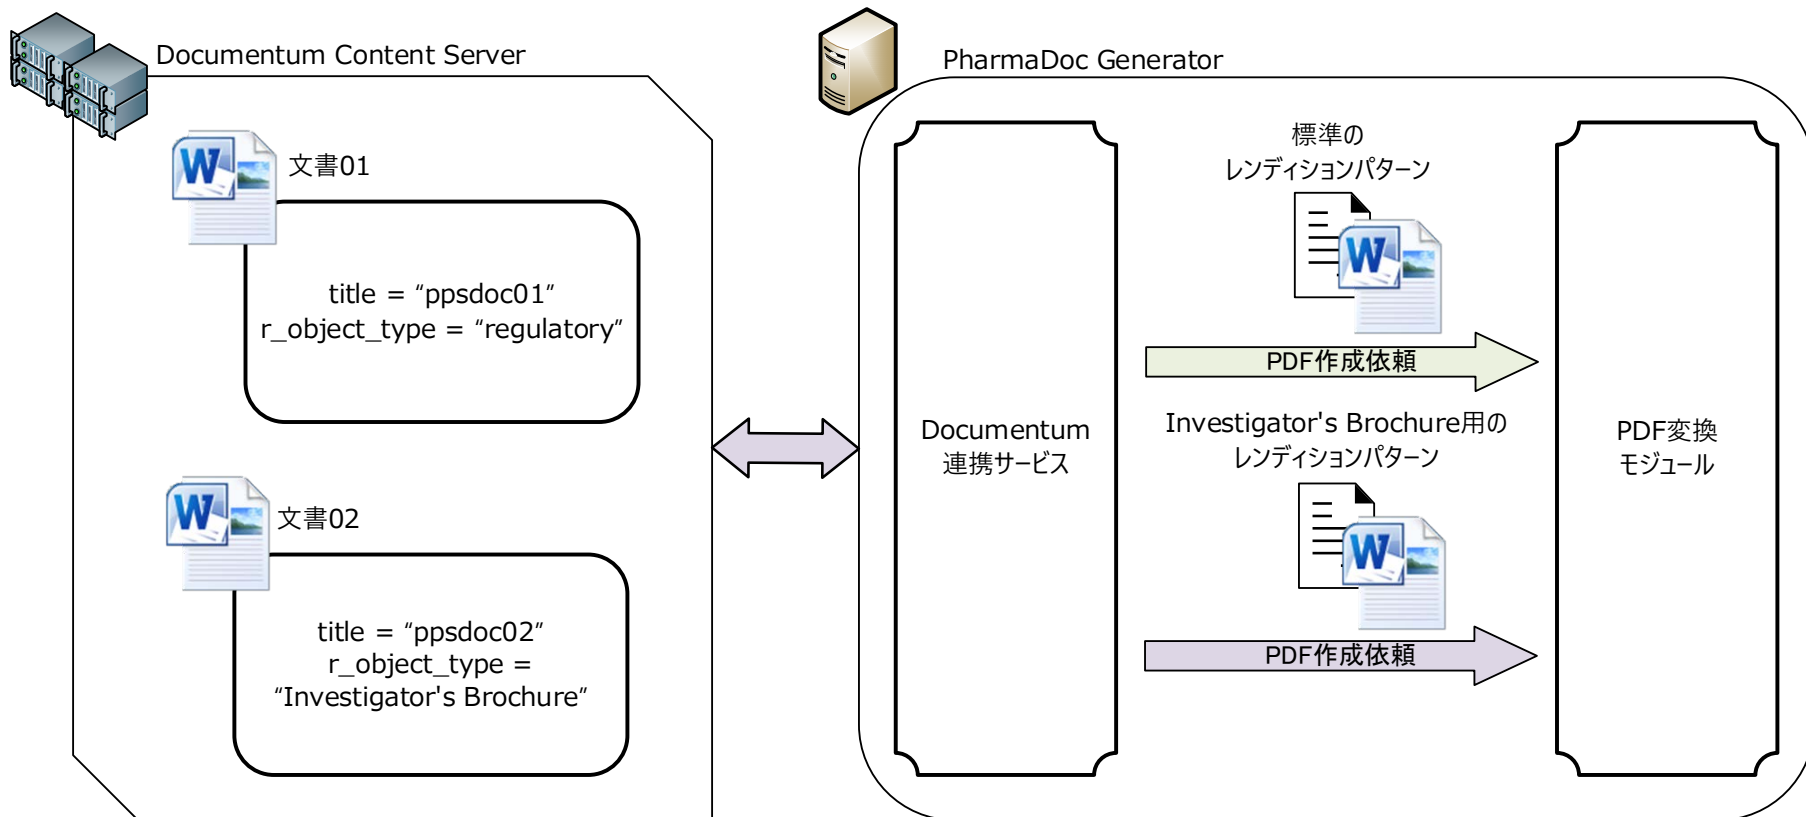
Documentum Content Server

文書01

title = “ppsdoc01”
r_object_type = “regulatory”

文書02

title = “ppsdoc02”
r_object_type = “Investigator's Brochure”

PharmaDoc Generator

Documentum 連携サービス

標準の レンディションパターン

PDF作成依頼

Investigator's Brochure用の レンディションパターン

PDF作成依頼

PDF変換 モジュール